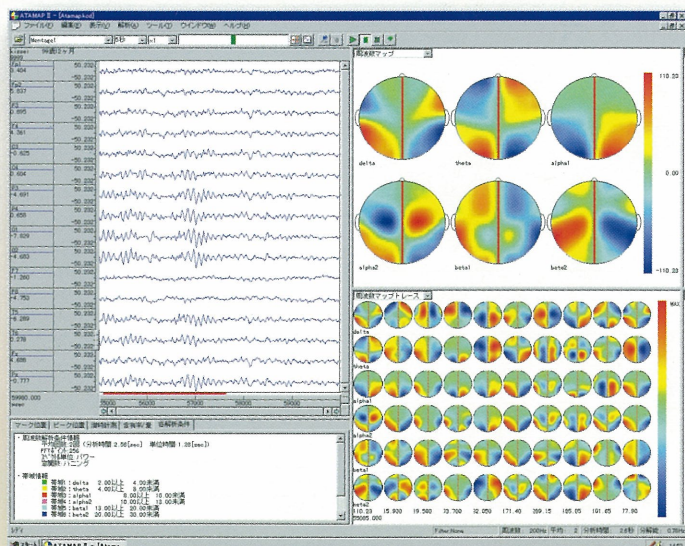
ATAMAP II - [Atamap4.ad]
ファイル(F) 編集(E) 表示(V) 解析(A) ツール(T) ウインドウ(W) ヘルプ(H)
Montage1

Fp1
Fp2
F3
F4
C3
C4
P3
P4
O1
O2
F7
F8
T3
T4
T5
T6
Fz
Pz

50.232
50.232
50.232
50.232
50.232
50.232
50.232
50.232
50.232
50.232
50.232
50.232
50.232
50.232
50.232
50.232
50.232
50.232

59990.000

55000 56000 57000 58000 59000

周波数マップ
delta
theta
alpha1
alpha2
beta1
beta2
110.23
0.00
-110.23

周波数マップトレース
delta
theta
alpha1
alpha2
beta1
beta2
MAX
MIN

マーク位置 ピーク位置 解析区間 全体/前 周波数条件

周波数解析条件情報
平均時間: 2.56[sec] 単位時間: 1.28[sec]
FFTポイント: 256
スペクトル: パワー
窓関数: ハニング

帯域情報
帯域1: delta 2.00以上 4.00未満
帯域2: theta 4.00以上 8.00未満
帯域3: alpha1 8.00以上 10.00未満
帯域4: alpha2 10.00以上 13.00未満
帯域5: beta1 13.00以上 20.00未満
帯域6: beta2 20.00以上 30.00未満

レディ
Filter:None 周波数 200Hz 手動 1 分析時間 2.6秒
ATAMAP II - [Atam